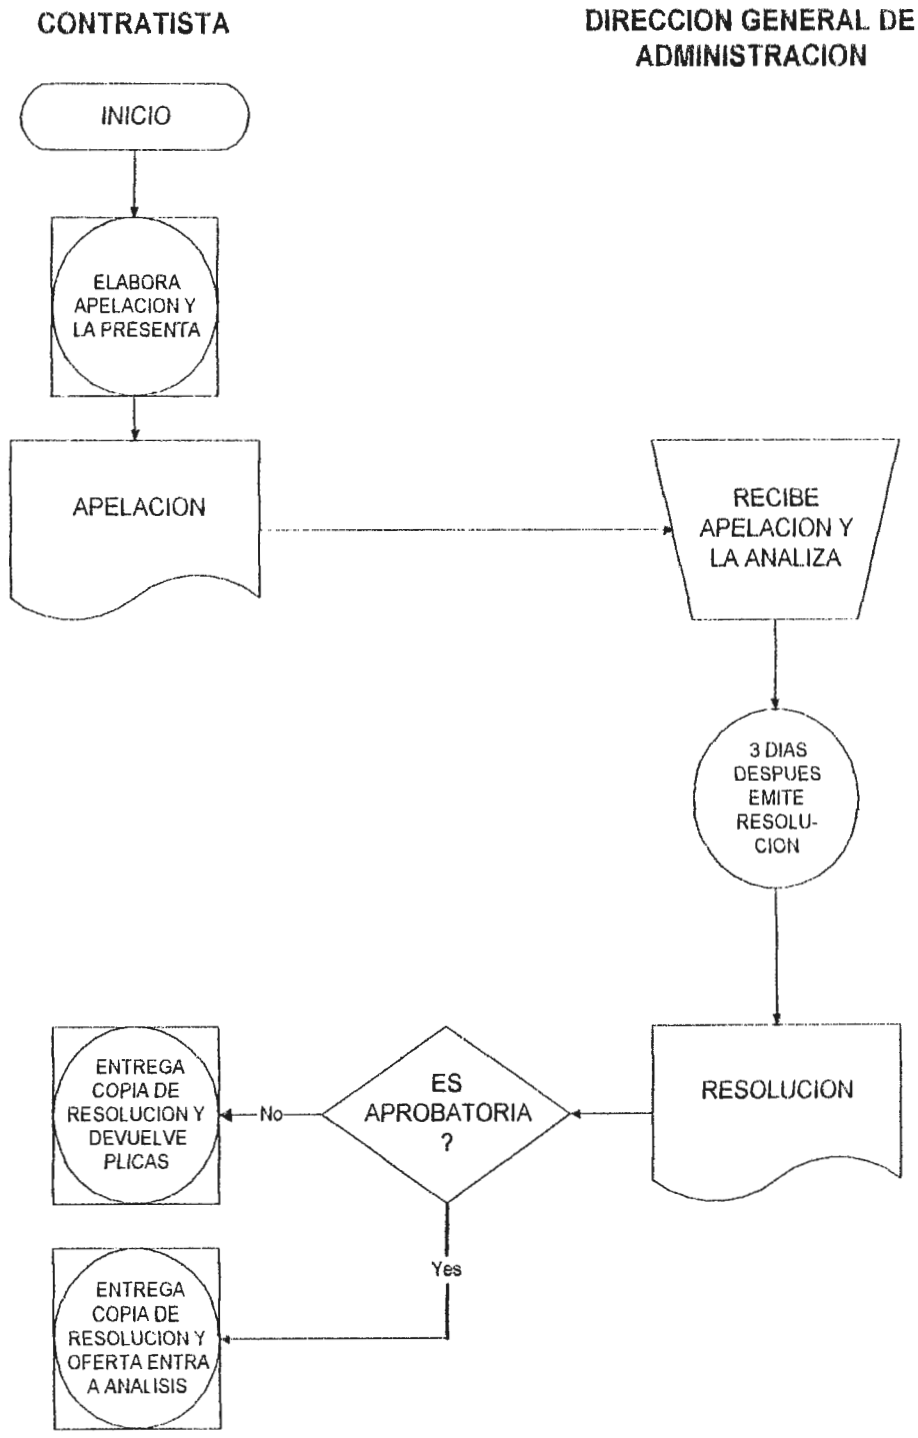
CONTRATISTA

DIRECCION GENERAL DE ADMINISTRACION

INICIO

ELABORA APELACION Y LA PRESENTA

APELACION

RECIBE APELACION Y LA ANALIZA

3 DIAS DESPUES EMITE RESOLUCION

RESOLUCION

ES APROBATORIA ?

No

ENTREGA COPIA DE RESOLUCION Y DEVUELVE PLICAS

Yes

ENTREGA COPIA DE RESOLUCION Y OFERTA ENTRA A ANALISIS